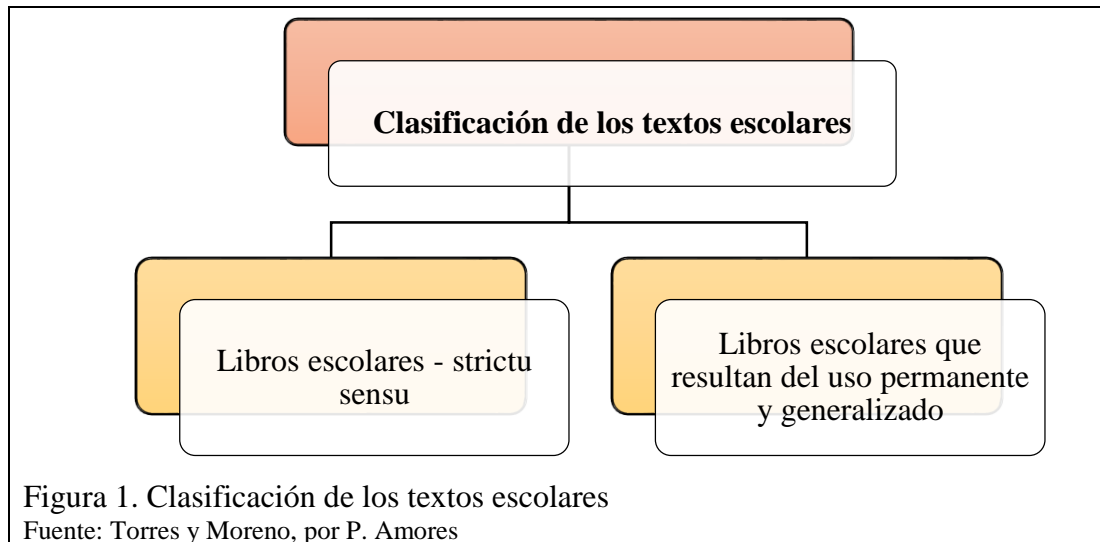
**Clasificación de los textos escolares**

Libros escolares - strictu sensu

Libros escolares que resultan del uso permanente y generalizado

Figura 1. Clasificación de los textos escolares
Fuente: Torres y Moreno, por P. Amores